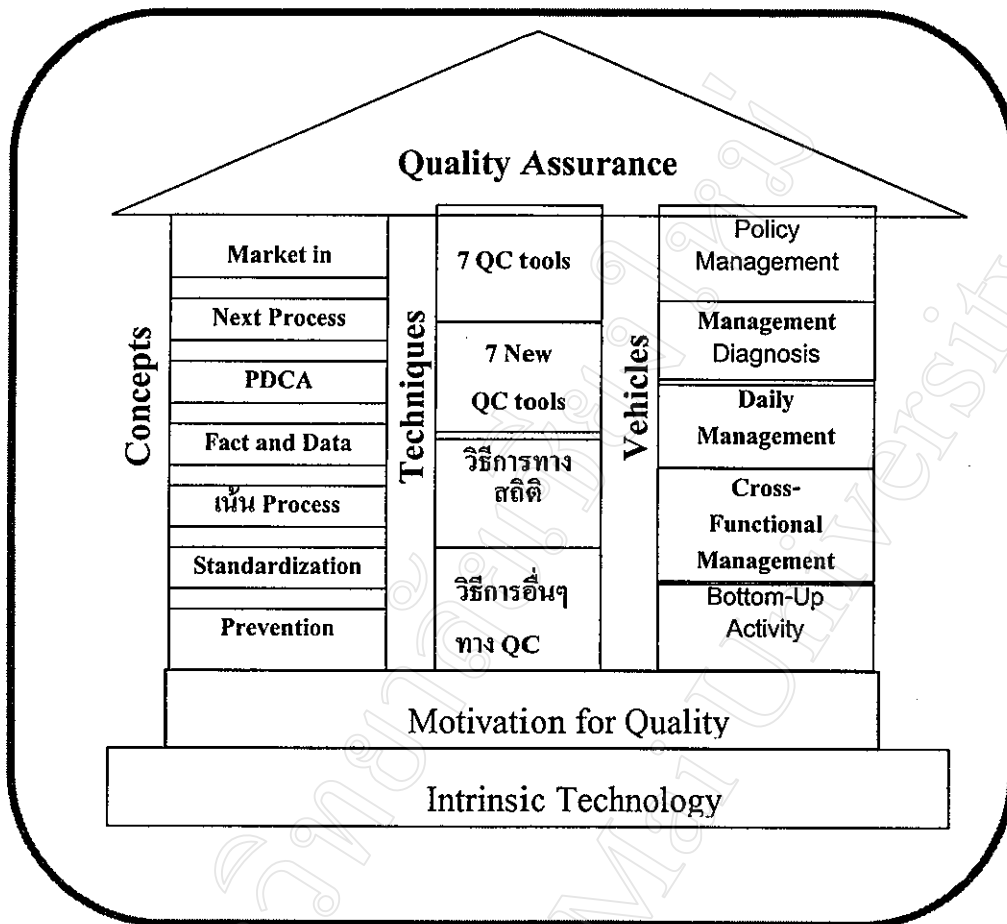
Quality Assurance

Concepts

Market in

Next Process

PDCA

Fact and Data

เน้น Process

Standardization

Prevention

Techniques

7 QC tools

7 New QC tools

วิธีการทางสถิติ

วิธีการอื่นๆ ทาง QC

Vehicles

Policy Management

Management Diagnosis

Daily Management

Cross-Functional Management

Bottom-Up Activity

Motivation for Quality

Intrinsic Technology